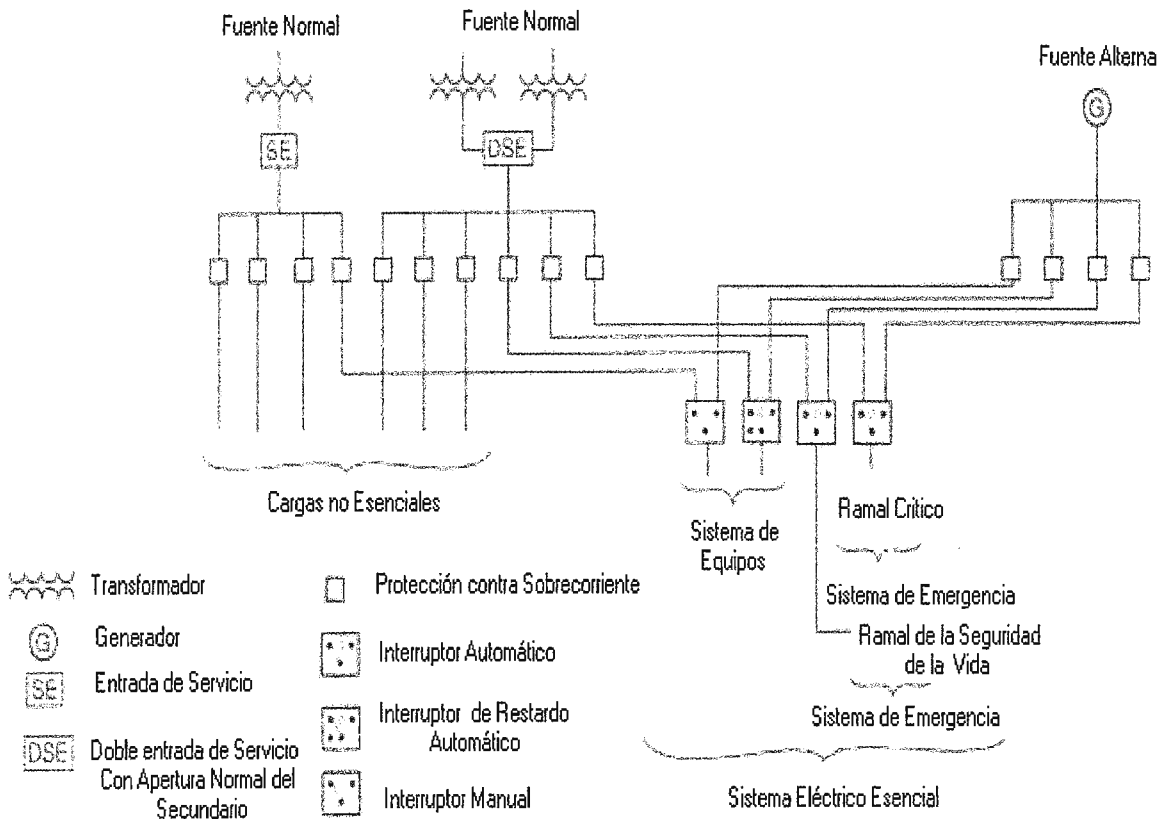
Fuente Normal

Fuente Normal

Fuente Alterna

G

SE

DSE

Cargas no Esenciales

Sistema de Equipos

Ramal Critico

Sistema de Emergencia

Ramal de la Seguridad de la Vida

Sistema de Emergencia

Sistema Eléctrico Esencial

Transformador

G Generador

SE Entrada de Servicio

DSE Doble entrada de Servicio Con Apertura Normal del Secundario

Protección contra Sobrecorriente

Interruptor Automático

Interruptor de Restardo Automático

Interruptor Manual